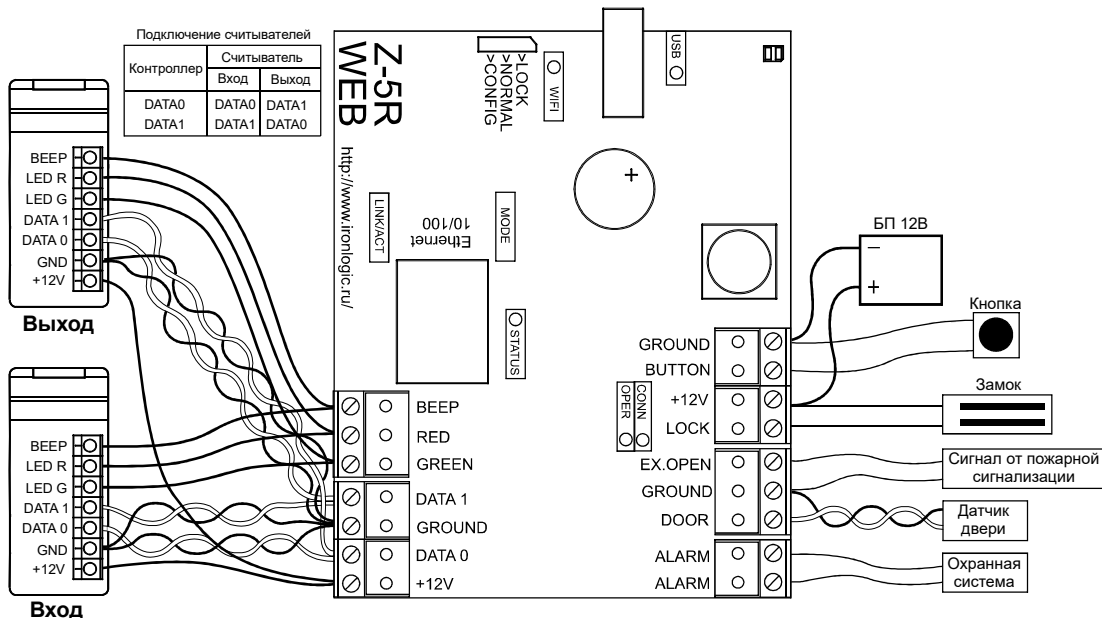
Подключение считывателей

| Контроллер | Считыватель Вход | Считыватель Выход |
|---|---|---|
| DATA0 | DATA0 | DATA1 |
| DATA1 | DATA1 | DATA0 |

Z-5R WEB

>LOCK
>NORMAL
>CONFIG

WIFI

USB

http://www.ironlogic.ru/

LINK/ACT

Ethernet 10/100

MODE

STATUS

BEEP
LED R
LED G
DATA 1
DATA 0
GND
+12V

Выход

BEEP
LED R
LED G
DATA 1
DATA 0
GND
+12V

Вход

BEEP
RED
GREEN
DATA 1
GROUND
DATA 0
+12V

БП 12В
–
+

Кнопка

GROUND
BUTTON
+12V
LOCK

CONN
OPER

Замок

EX.OPEN
GROUND
DOOR
ALARM
ALARM

Сигнал от пожарной сигнализации

Датчик двери

Охранная система